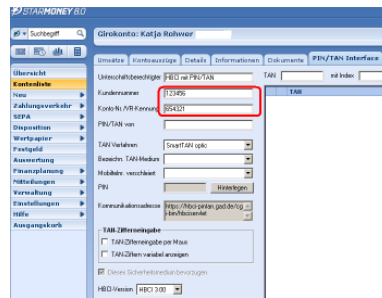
STARMONEY 8.0

Suchbegriff

Girokonto: Katja Rohwer

Umsätze | Kontoauszüge | Details | Informationen | Dokumente | PIN/TAN Interface

Übersicht
Kontenliste
Neu
Zahlungsverkehr
SEPA
Disposition
Wertpapier
Festgeld
Auswertung
Finanzplanung
Mitteilungen
Verwaltung
Einstellungen
Hilfe
Ausgangskorb

Unterschriftsberechtigter: HBCI mit PIN/TAN
Kundennummer: 123456
Konto-Nr./VR-Kennung: 654321
PIN/TAN von:

TAN-Verfahren: SmartTAN optic
Bezeichn. TAN-Medium:
Mobiltelnr. verschleiert:
PIN: Hinterlegen
Kommunikationsadresse: https://hbci-pintan.gad.de/cgi-bin/hbciservlet

TAN-Ziffereingabe
TAN-Ziffereingabe per Maus
TAN-Ziffern variabel anzeigen

Dieses Sicherheitsmedium bevorzugen

HBCI-Version: HBCI 3.00

TAN | mit Index
TAN